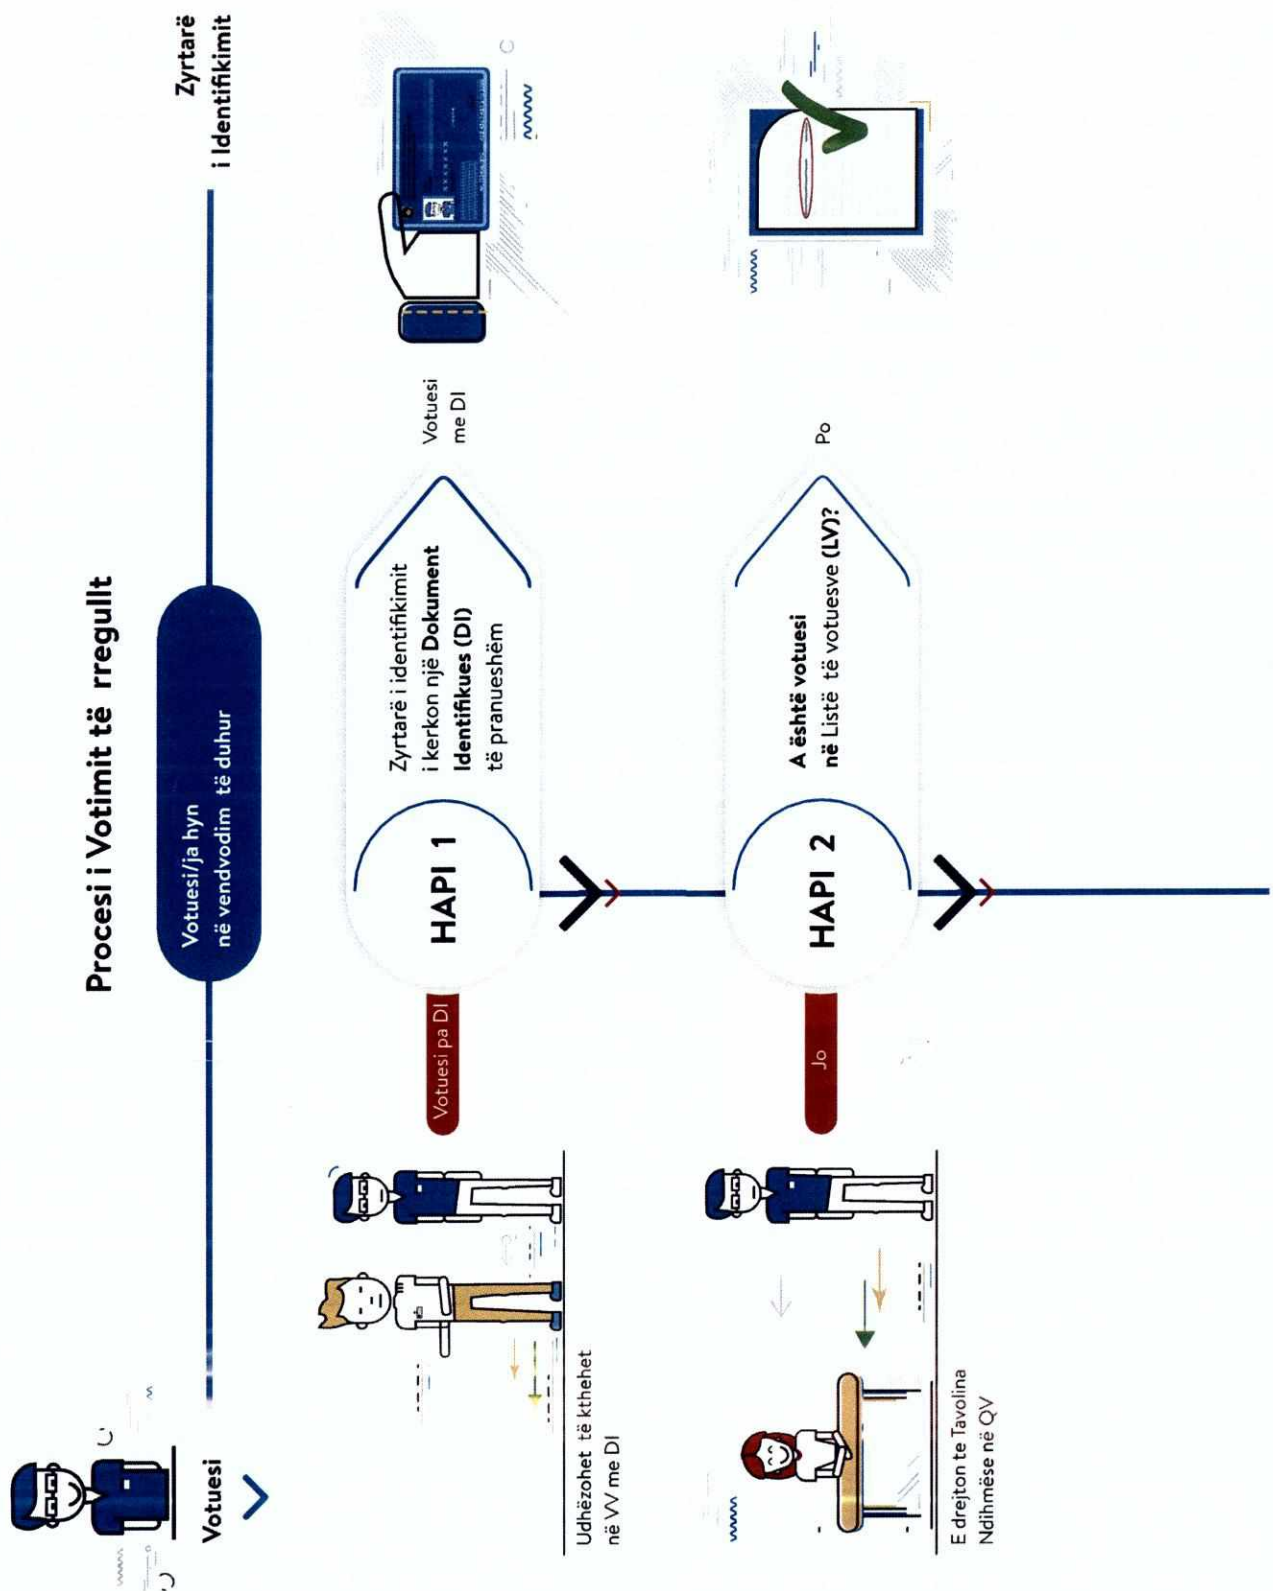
Procesi i Votimit të rregullt

Votuesi

Zyrtarë i Identifikimit

Votuesi/ja hyn në vendvodim të duhur

HAPI 1

Zyrtarë i identifikimit i kerkon një **Dokument Identifikues (DI)** të pranueshëm

Votuesi me DI

Votuesi pa DI

Udhëzohet të kthehet në VV me DI

HAPI 2

**A është votuesi në** Listë të votuesve **(LV)?**

Po

Jo

E drejton te Tavolina Ndihmëse në QV